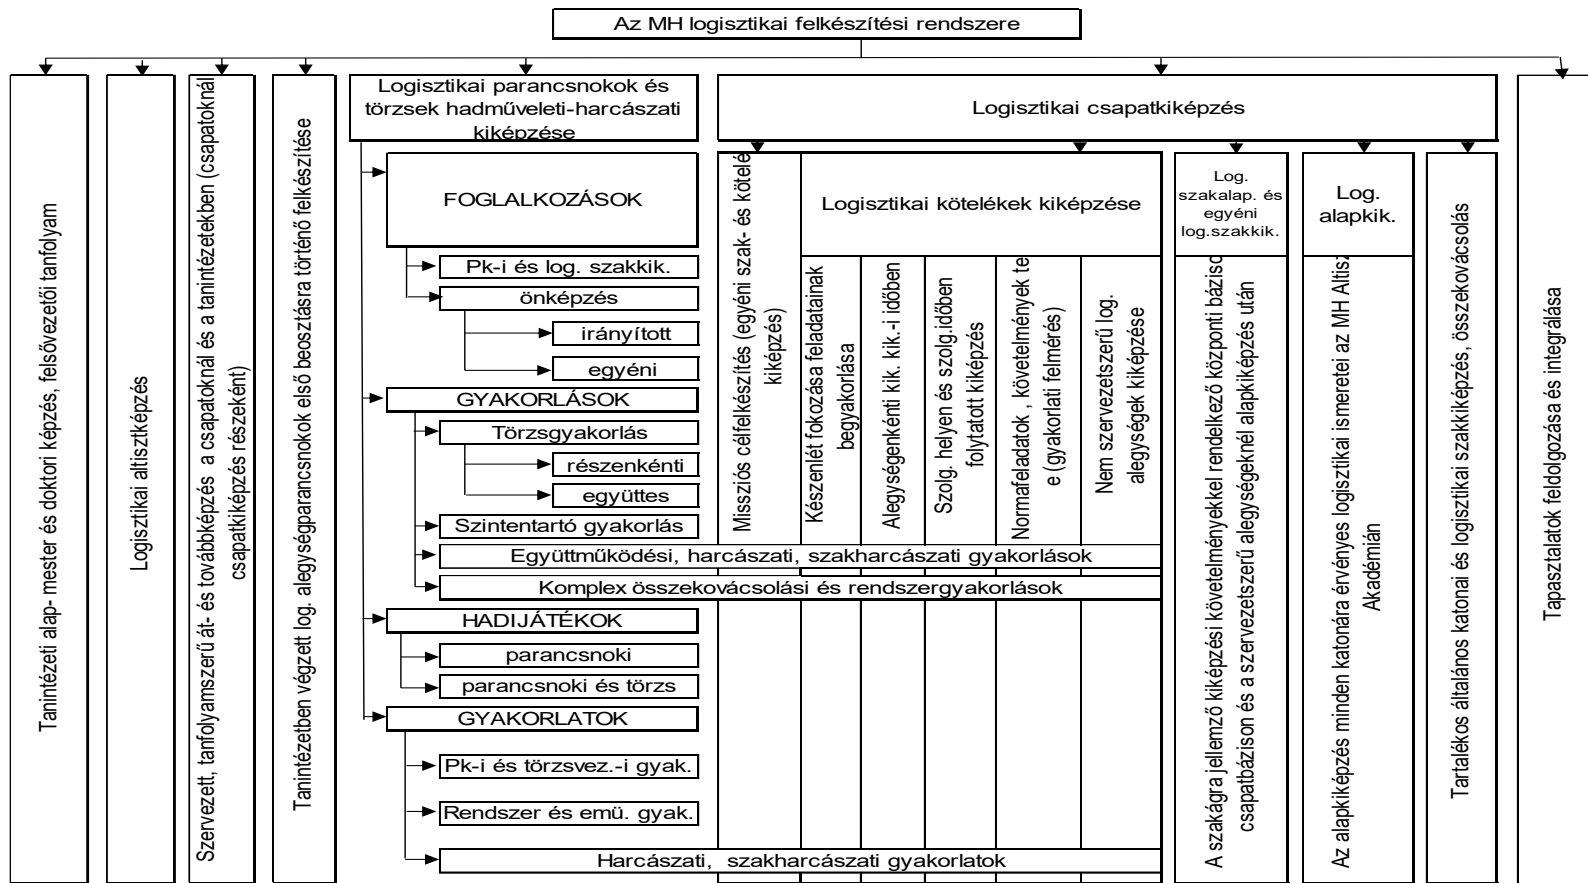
Az MH logisztikai felkészítési rendszere

Tanintézeti alap- mester és doktori képzés, felsővezetői tanfolyam

Logisztikai altisztképzés

Szervezett, tanfolyamszerű át- és továbbképzés a csapatoknál és a tanintézetekben (csapatoknál csapatkiképzés részeként)

Tanintézetben végzett log. alegységparancsnokok első beosztásra történő felkészítése

Logisztikai parancsnokok és törzsek hadműveleti-harcászati kiképzése

FOGLALKOZÁSOK

Pk-i és log. szakkik.

önképzés

irányított

egyéni

GYAKORLÁSOK

Törzsgyakorlás

részenkénti

együttes

Szintentartó gyakorlás

Együttműködési, harcászati, szakharcászati gyakorlások

Komplex összekovácsolási és rendszergyakorlások

HADIJÁTÉKOK

parancsnoki

parancsnoki és törzs

GYAKORLATOK

Pk-i és törzsvez.-i gyak.

Rendszer és emü. gyak.

Harcászati, szakharcászati gyakorlatok

Logisztikai csapatkiképzés

Missziós célfelkészítés (egyéni szak- és kötelé kiképzés)

Logisztikai kötelékek kiképzése

Készenlét fokozása feladatainak begyakorlása

Alegységenkénti kik. kik.-i időben

Szolg. helyen és szolg.időben folytatott kiképzés

Normafeladatok, követelmények te e (gyakorlati felmérés)

Nem szervezetszerű log. alegységek kiképzése

Log. szakalap. és egyéni log.szakkik.

A szakágra jellemző kiképzési követelményekkel rendelkező központi bázisc csapatbázison és a szervezetszerű alegységeknél alapkiképzés után

Log. alapkik.

Az alapkiképzés minden katonára érvényes logisztikai ismereteі az MH Altis Akadémián

Tartalékos általános katonai és logisztikai szakkiképzés, összekovácsolás

Tapasztalatok feldolgozása és integrálása